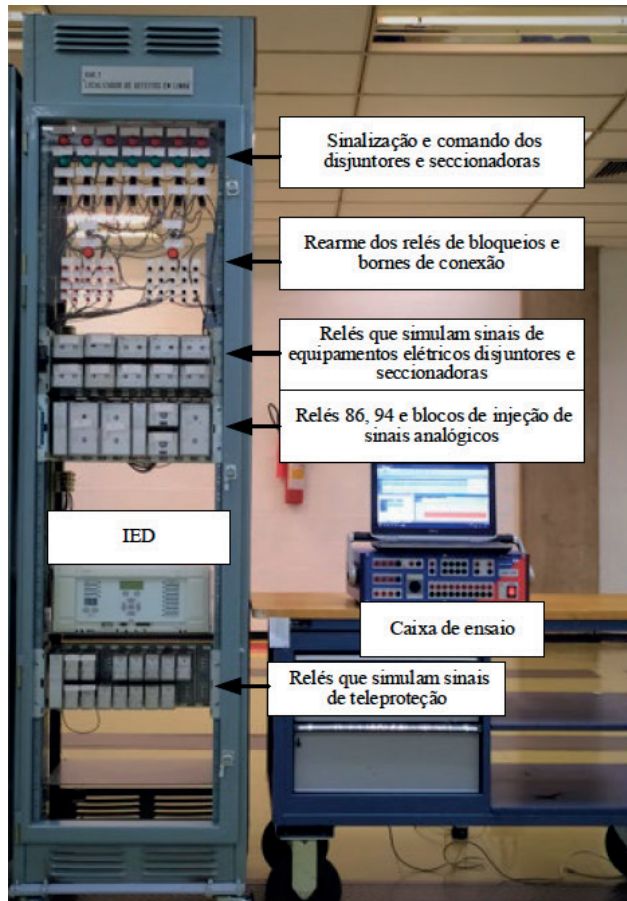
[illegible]
LOCALIZADOR DE DEFEITOS EM LINHA

Sinalização e comando dos disjuntores e seccionadoras

Rearme dos relés de bloqueios e bornes de conexão

Relés que simulam sinais de equipamentos elétricos disjuntores e seccionadoras

Relés 86, 94 e blocos de injeção de sinais analógicos

IED

Caixa de ensaio

Relés que simulam sinais de teleproteção